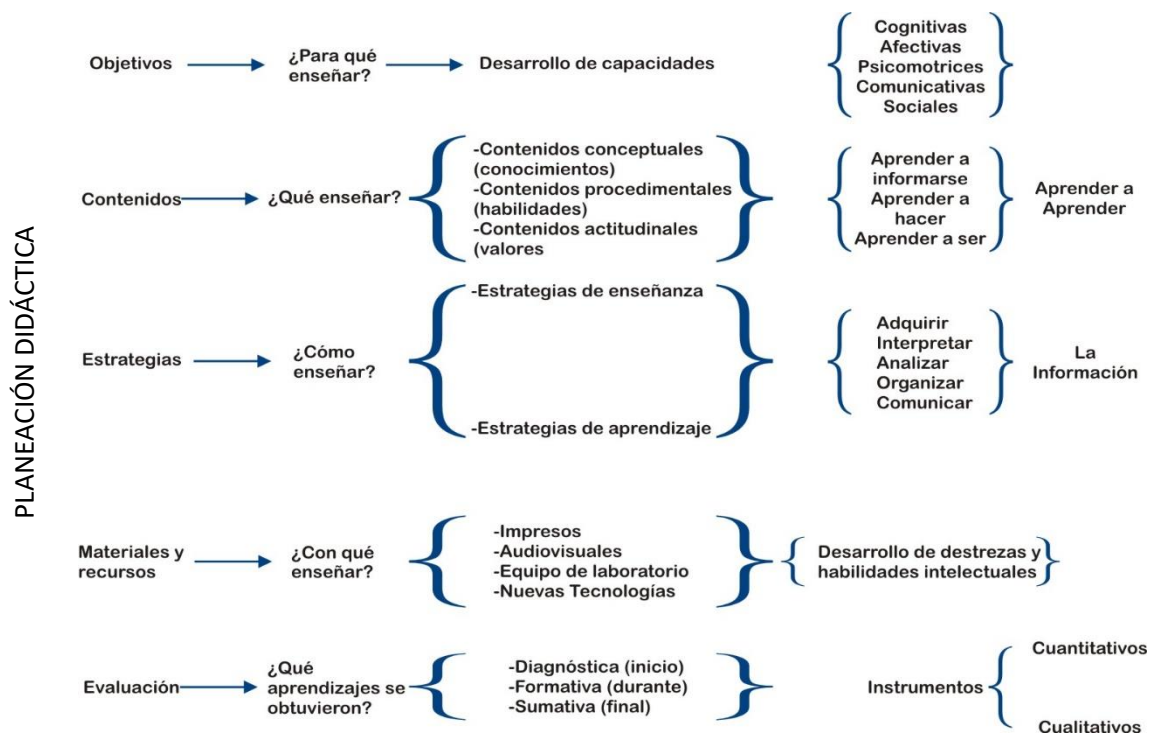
PLANEACIÓN DIDÁCTICA

Objetivos ¿Para qué enseñar? Desarrollo de capacidades

Cognitivas
Afectivas
Psicomotrices
Comunicativas
Sociales

Contenidos ¿Qué enseñar?

-Contenidos conceptuales (conocimientos)
-Contenidos procedimentales (habilidades)
-Contenidos actitudinales (valores

Aprender a informarse
Aprender a hacer
Aprender a ser

Aprender a Aprender

Estrategias ¿Cómo enseñar?

-Estrategias de enseñanza

-Estrategias de aprendizaje

Adquirir
Interpretar
Analizar
Organizar
Comunicar

La Información

Materiales y recursos ¿Con qué enseñar?

-Impresos
-Audiovisuales
-Equipo de laboratorio
-Nuevas Tecnologías

Desarrollo de destrezas y habilidades intelectuales

Evaluación ¿Qué aprendizajes se obtuvieron?

-Diagnóstica (inicio)
-Formativa (durante)
-Sumativa (final)

Instrumentos

Cuantitativos

Cualitativos